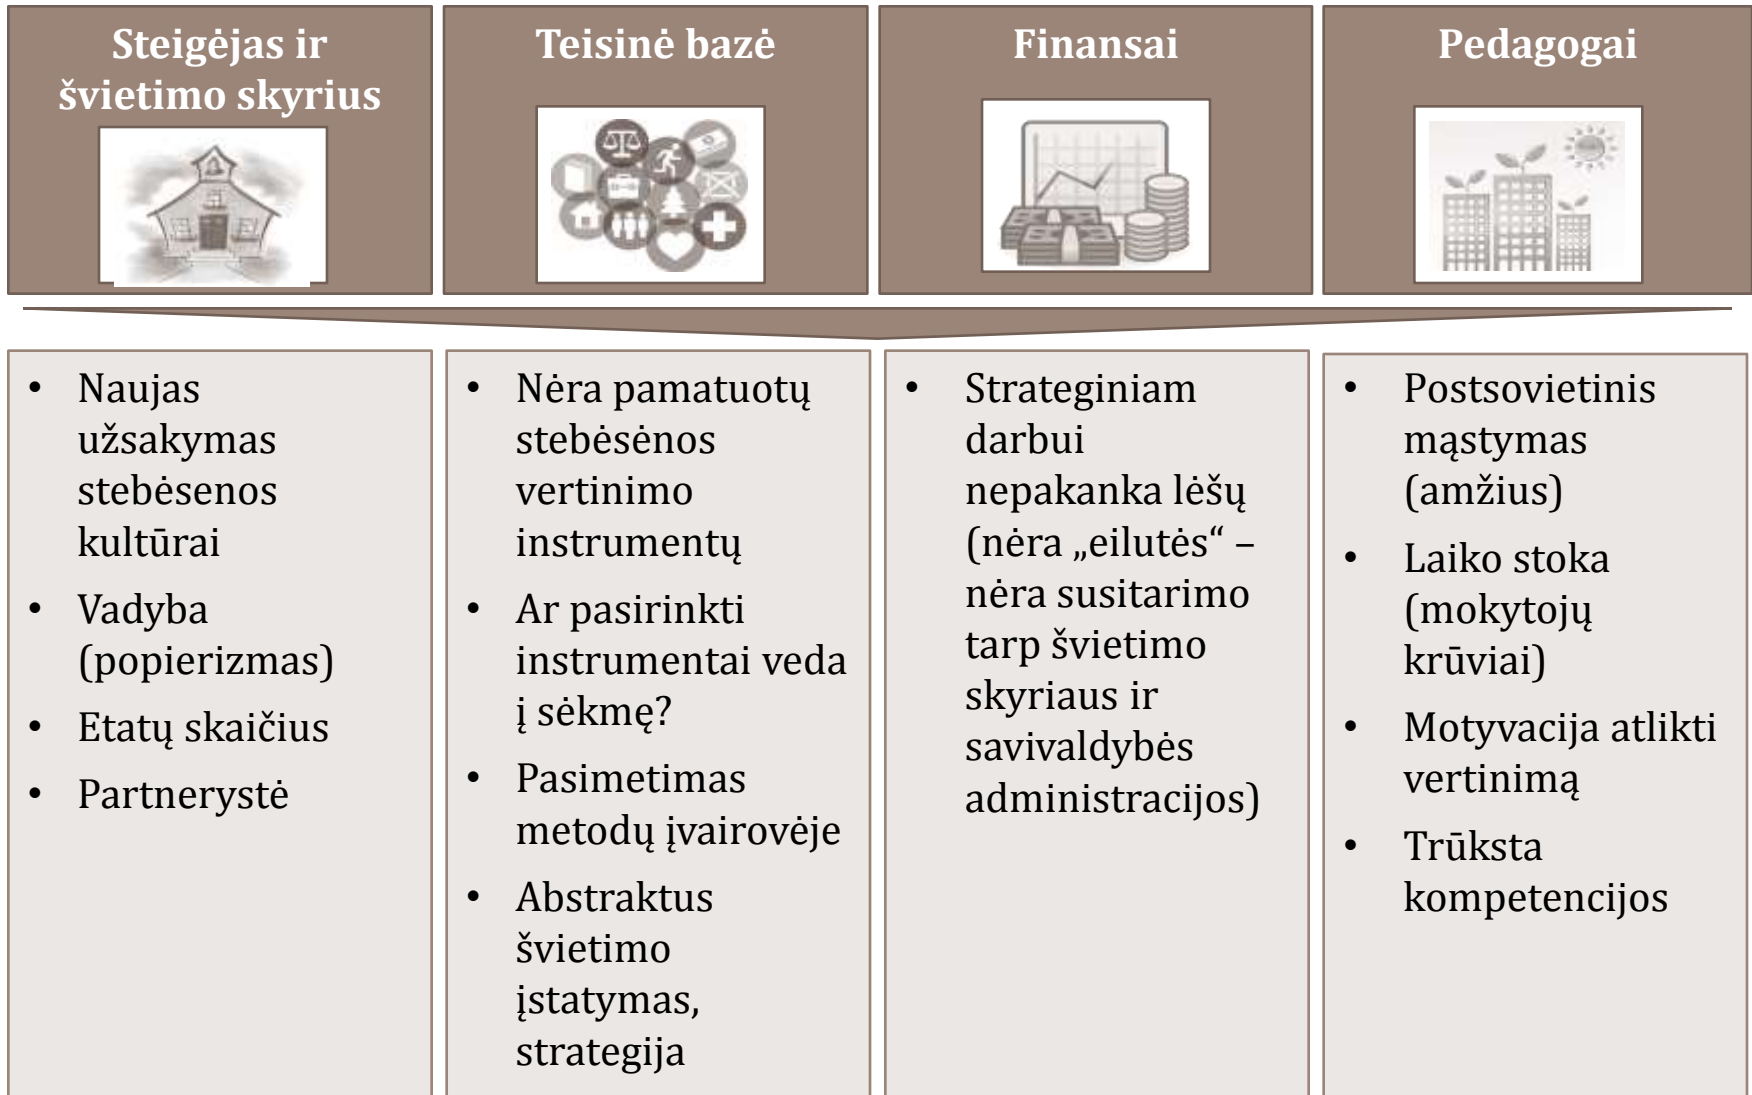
Steigėjas ir švietimo skyrius

Teisinė bazė

Finansai

Pedagogai

- Naujas užsakymas stebėsenos kultūrai
- Vadyba (popierizmas)
- Etatų skaičius
- Partnerystė

- Nėra pamatuotų stebėsėnos vertinimo instrumentų
- Ar pasirinkti instrumentai veda į sėkmę?
- Pasimetimas metodų įvairovėje
- Abstraktus švietimo įstatymas, strategija

- Strateginiam darbui nepakanka lėšų (nėra „eilutės“ – nėra susitarimo tarp švietimo skyriaus ir savivaldybės administracijos)

- Postsovietinis mąstymas (amžius)
- Laiko stoka (mokytojų krūviai)
- Motyvacija atlikti vertinimą
- Trūksta kompetencijos